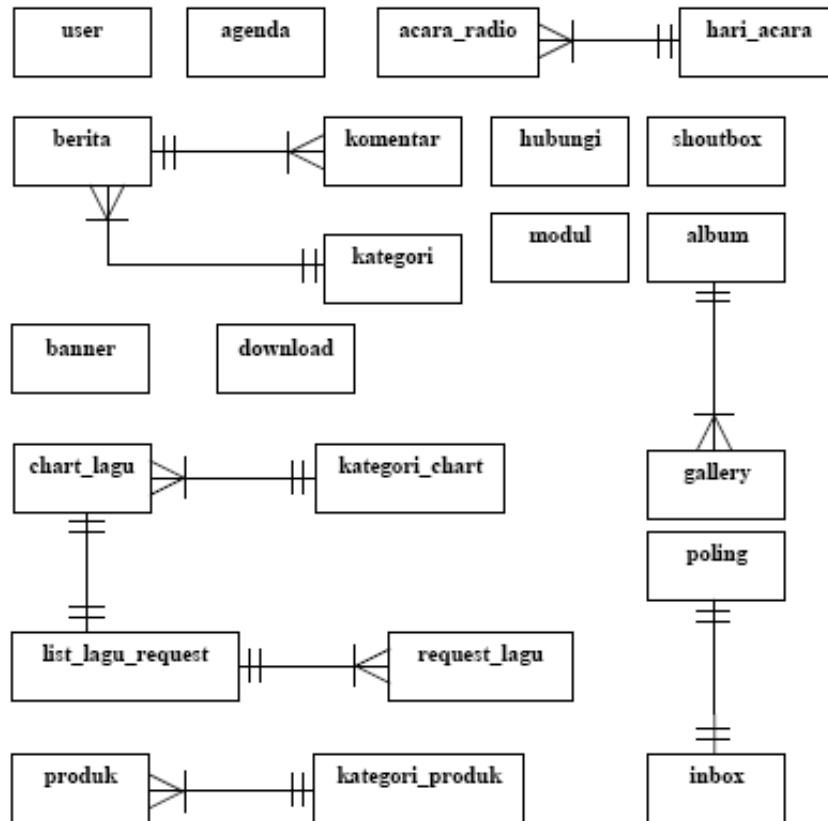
user

agenda

acara_radio

hari_acara

berita

komentar

hubungi

shoutbox

kategori

modul

album

banner

download

chart_lagu

kategori_chart

gallery

poling

list_lagu_request

request_lagu

produk

kategori_produk

inbox